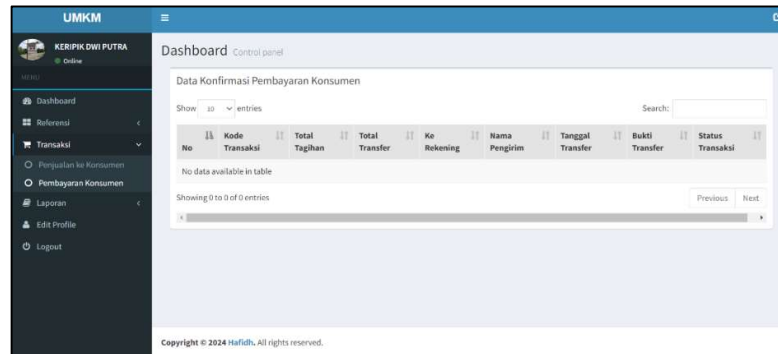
UMKM

KERIPIK DWI PUTRA
Online

MENU

Dashboard

Referensi

Transaksi

Penjualan ke Konsumen

Pembayaran Konsumen

Laporan

Edit Profile

Logout

Dashboard Control panel

Data Konfirmasi Pembayaran Konsumen

Show 10 entries

Search:

| No | Kode Transaksi | Total Tagihan | Total Transfer | Ke Rekening | Nama Pengirim | Tanggal Transfer | Bukti Transfer | Status Transaksi |
|---|---|---|---|---|---|---|---|---|
| No data available in table | | | | | | | | |

Showing 0 to 0 of 0 entries

Previous Next

Copyright © 2024 Hafidh. All rights reserved.